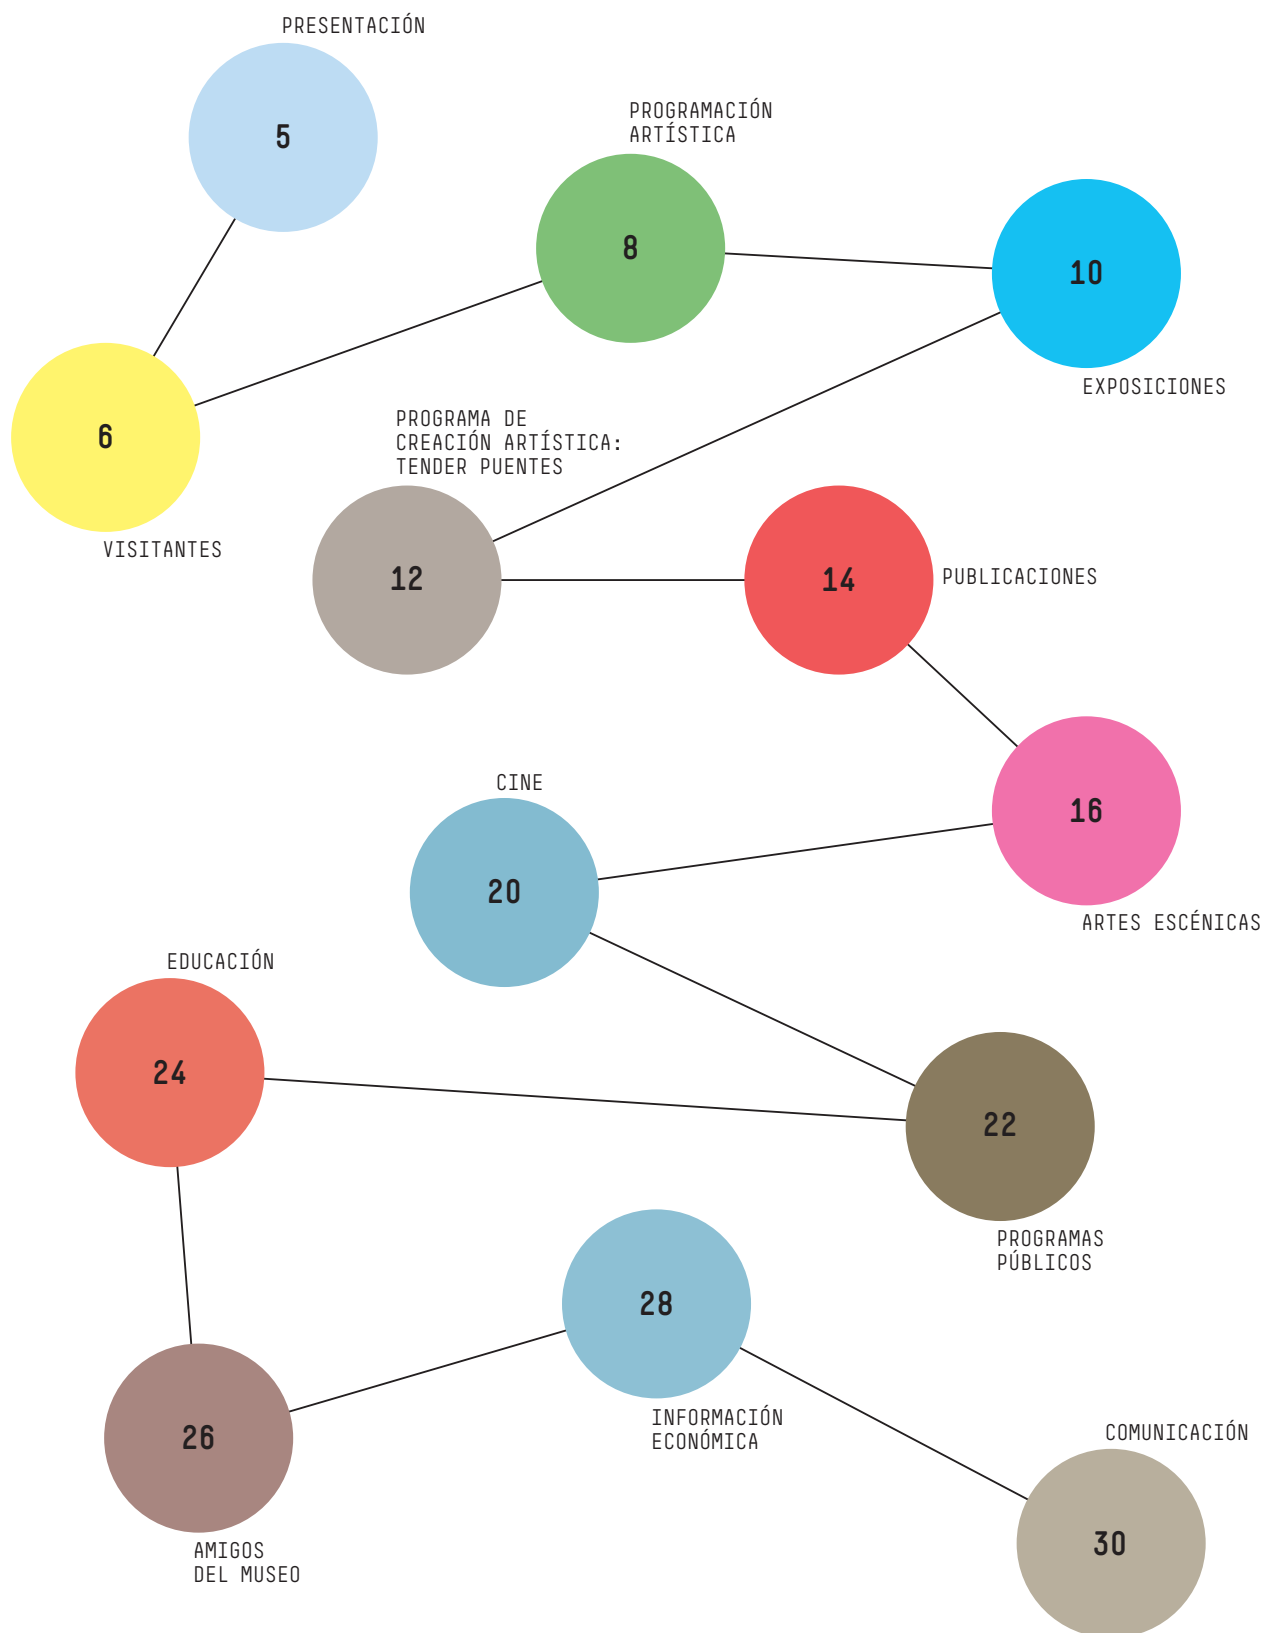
PRESENTACIÓN
5

PROGRAMACIÓN ARTÍSTICA
8

10
EXPOSICIONES

6
VISITANTES

PROGRAMA DE CREACIÓN ARTÍSTICA: TENDER PUENTES
12

14
PUBLICACIONES

16
ARTES ESCÉNICAS

CINE
20

EDUCACIÓN
24

22
PROGRAMAS PÚBLICOS

28
INFORMACIÓN ECONÓMICA

26
AMIGOS DEL MUSEO

COMUNICACIÓN
30